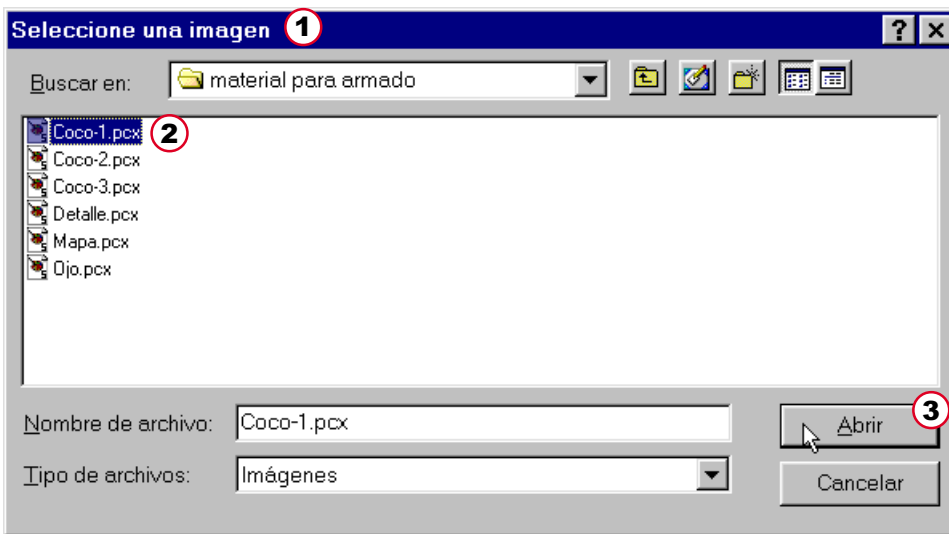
Seleccione una imagen 1

?

Buscar en: material para armado

Coco-1.pcx 2
Coco-2.pcx
Coco-3.pcx
Detalle.pcx
Mapa.pcx
Ojo.pcx

Nombre de archivo: Coco-1.pcx

Tipo de archivos: Imágenes

Abrir 3

Cancelar